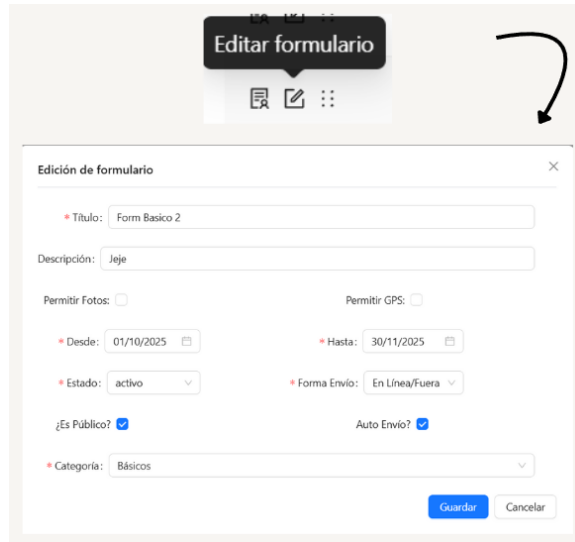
Editar formulario

Edición de formulario

* Título: Form Basico 2

Descripción: Jeje

Permitir Fotos:

Permitir GPS:

* Desde: 01/10/2025

* Hasta: 30/11/2025

* Estado: activo

* Forma Envío: En Línea/Fuera

¿Es Público?

Auto Envío?

* Categoría: Básicos

Guardar

Cancelar